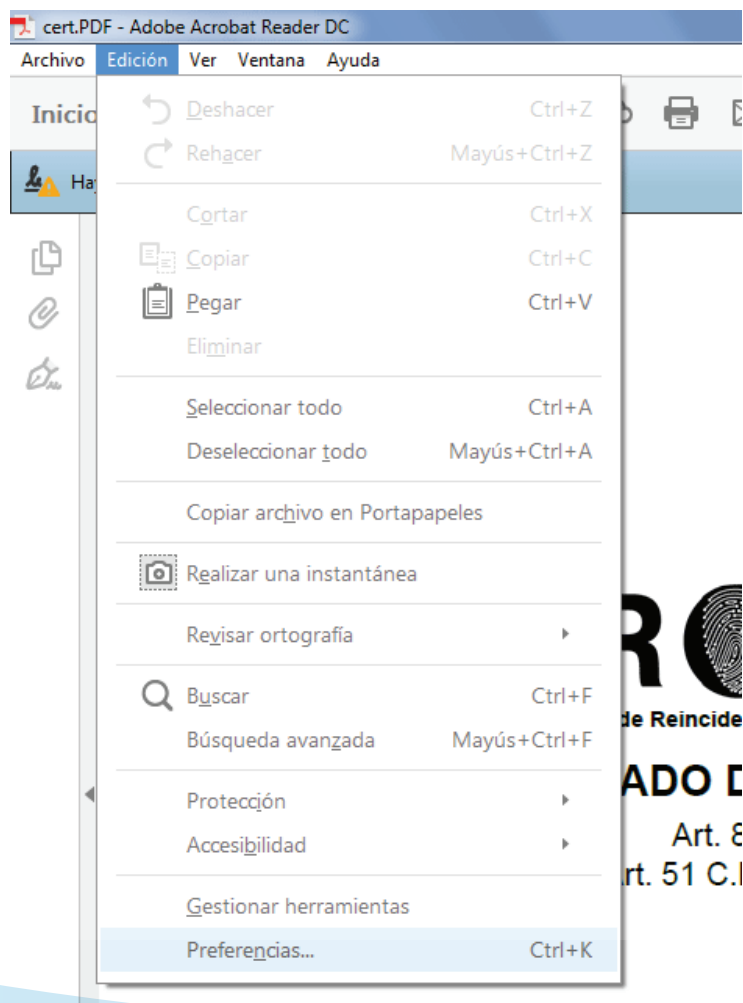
cert.PDF - Adobe Acrobat Reader DC
Archivo Edición Ver Ventana Ayuda
Inicio
Ha

Deshacer Ctrl+Z
Rehacer Mayús+Ctrl+Z
Cortar Ctrl+X
Copiar Ctrl+C
Pegar Ctrl+V
Eliminar
Seleccionar todo Ctrl+A
Deseleccionar todo Mayús+Ctrl+A
Copiar archivo en Portapapeles
Realizar una instantánea
Revisar ortografía
Buscar Ctrl+F
Búsqueda avanzada Mayús+Ctrl+F
Protección
Accesibilidad
Gestionar herramientas
Preferencias... Ctrl+K

R
de Reincide
ADO D
Art. 8
rt. 51 C.